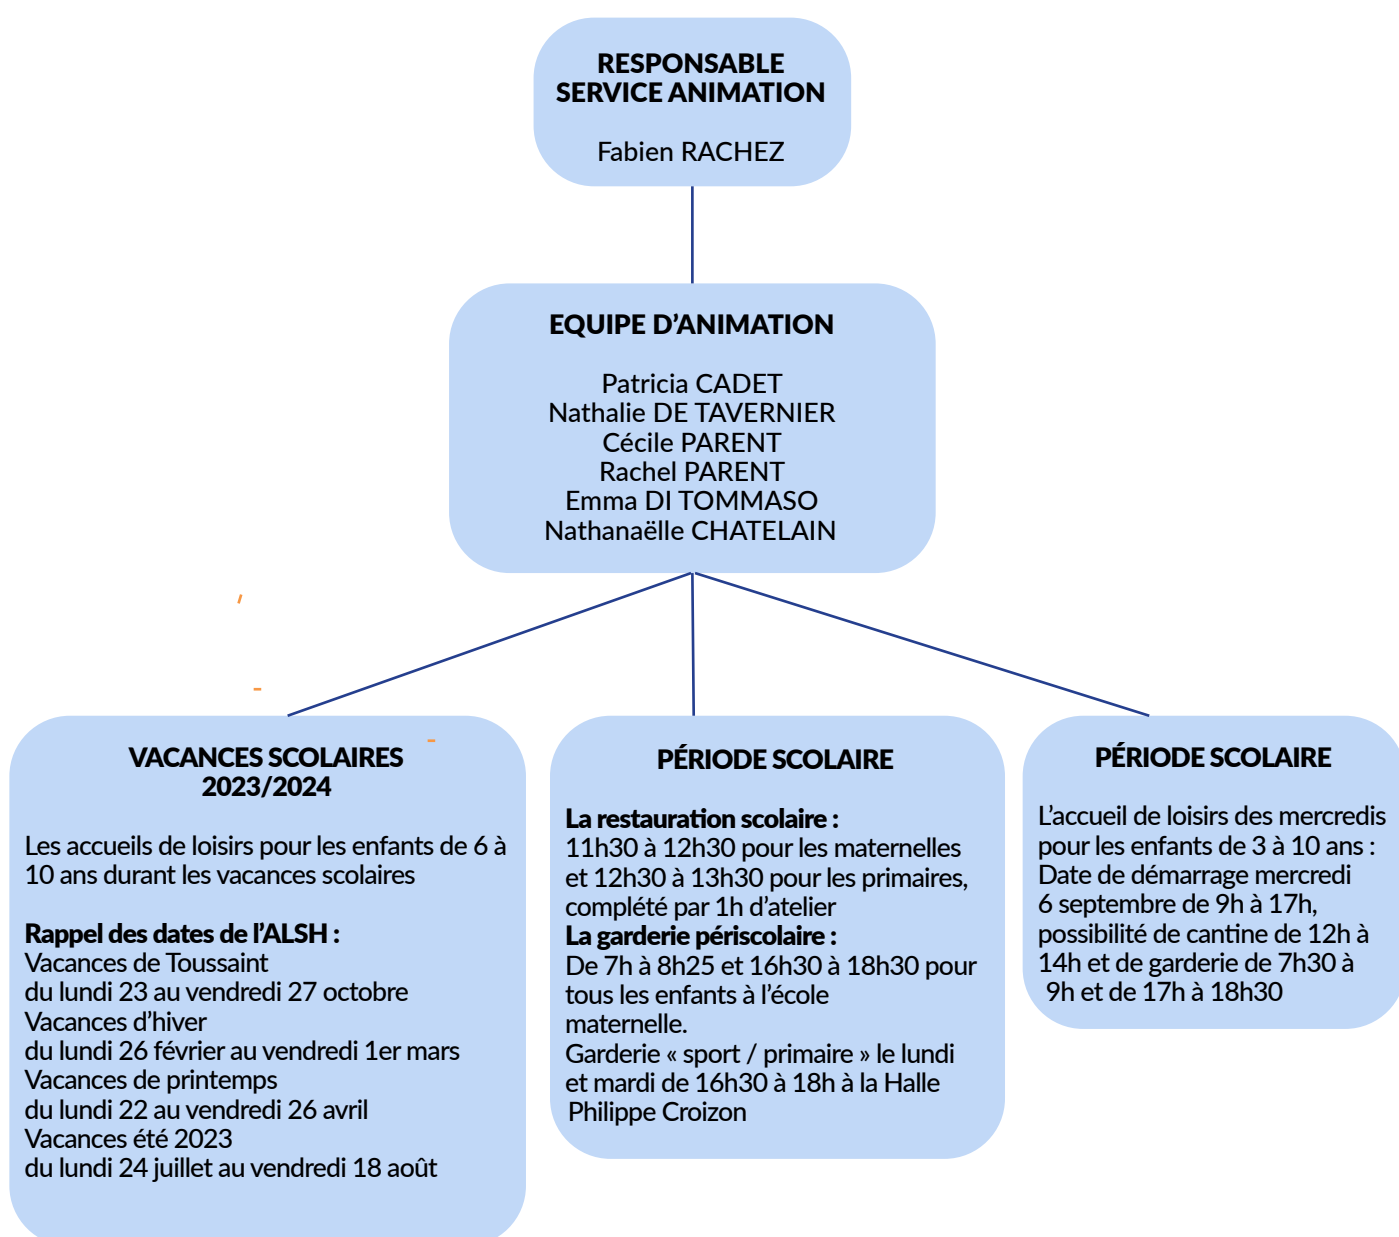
RESPONSABLE SERVICE ANIMATION

Fabien RACHEZ

EQUIPE D'ANIMATION

Patricia CADET
Nathalie DE TAVERNIER
Cécile PARENT
Rachel PARENT
Emma DI TOMMASO
Nathanaëlle CHATELAIN

VACANCES SCOLAIRES 2023/2024

Les accueils de loisirs pour les enfants de 6 à 10 ans durant les vacances scolaires

Rappel des dates de l'ALSH :
Vacances de Toussaint
du lundi 23 au vendredi 27 octobre
Vacances d'hiver
du lundi 26 février au vendredi 1er mars
Vacances de printemps
du lundi 22 au vendredi 26 avril
Vacances été 2023
du lundi 24 juillet au vendredi 18 août

PÉRIODE SCOLAIRE

La restauration scolaire :
11h30 à 12h30 pour les maternelles et 12h30 à 13h30 pour les primaires, complété par 1h d'atelier
La garderie périscolaire :
De 7h à 8h25 et 16h30 à 18h30 pour tous les enfants à l'école maternelle.
Garderie « sport / primaire » le lundi et mardi de 16h30 à 18h à la Halle Philippe Croizon

PÉRIODE SCOLAIRE

L'accueil de loisirs des mercredis pour les enfants de 3 à 10 ans :
Date de démarrage mercredi 6 septembre de 9h à 17h, possibilité de cantine de 12h à 14h et de garderie de 7h30 à 9h et de 17h à 18h30